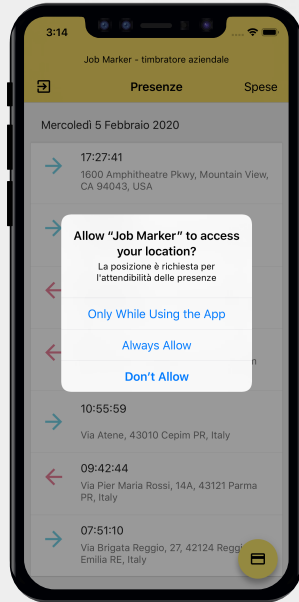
3:14

Job Marker - timbratore aziendale

Presenze

Spese

Mercoledì 5 Febbraio 2020

17:27:41
1600 Amphitheatre Pkwy, Mountain View, CA 94043, USA

Allow "Job Marker" to access your location?

La posizione è richiesta per l'attendibilità delle presenze

Only While Using the App

Always Allow

Don't Allow

10:55:59
Via Atene, 43010 Cepim PR, Italy

09:42:44
Via Pier Maria Rossi, 14A, 43121 Parma PR, Italy

07:51:10
Via Brigata Reggio, 27, 42124 Reggio Emilia RE, Italy